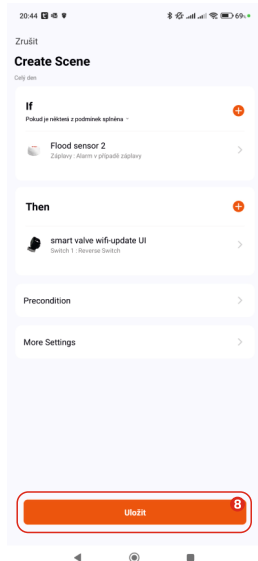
20:44

69

Zrušit

Create Scene

Celý den

If

Pokud je některá z podmínek splněna

Flood sensor 2

Záplavy : Alarm v případě záplavy

Then

smart valve wifi-update UI

Switch 1 : Reverse Switch

Precondition

More Settings

8

Uložit